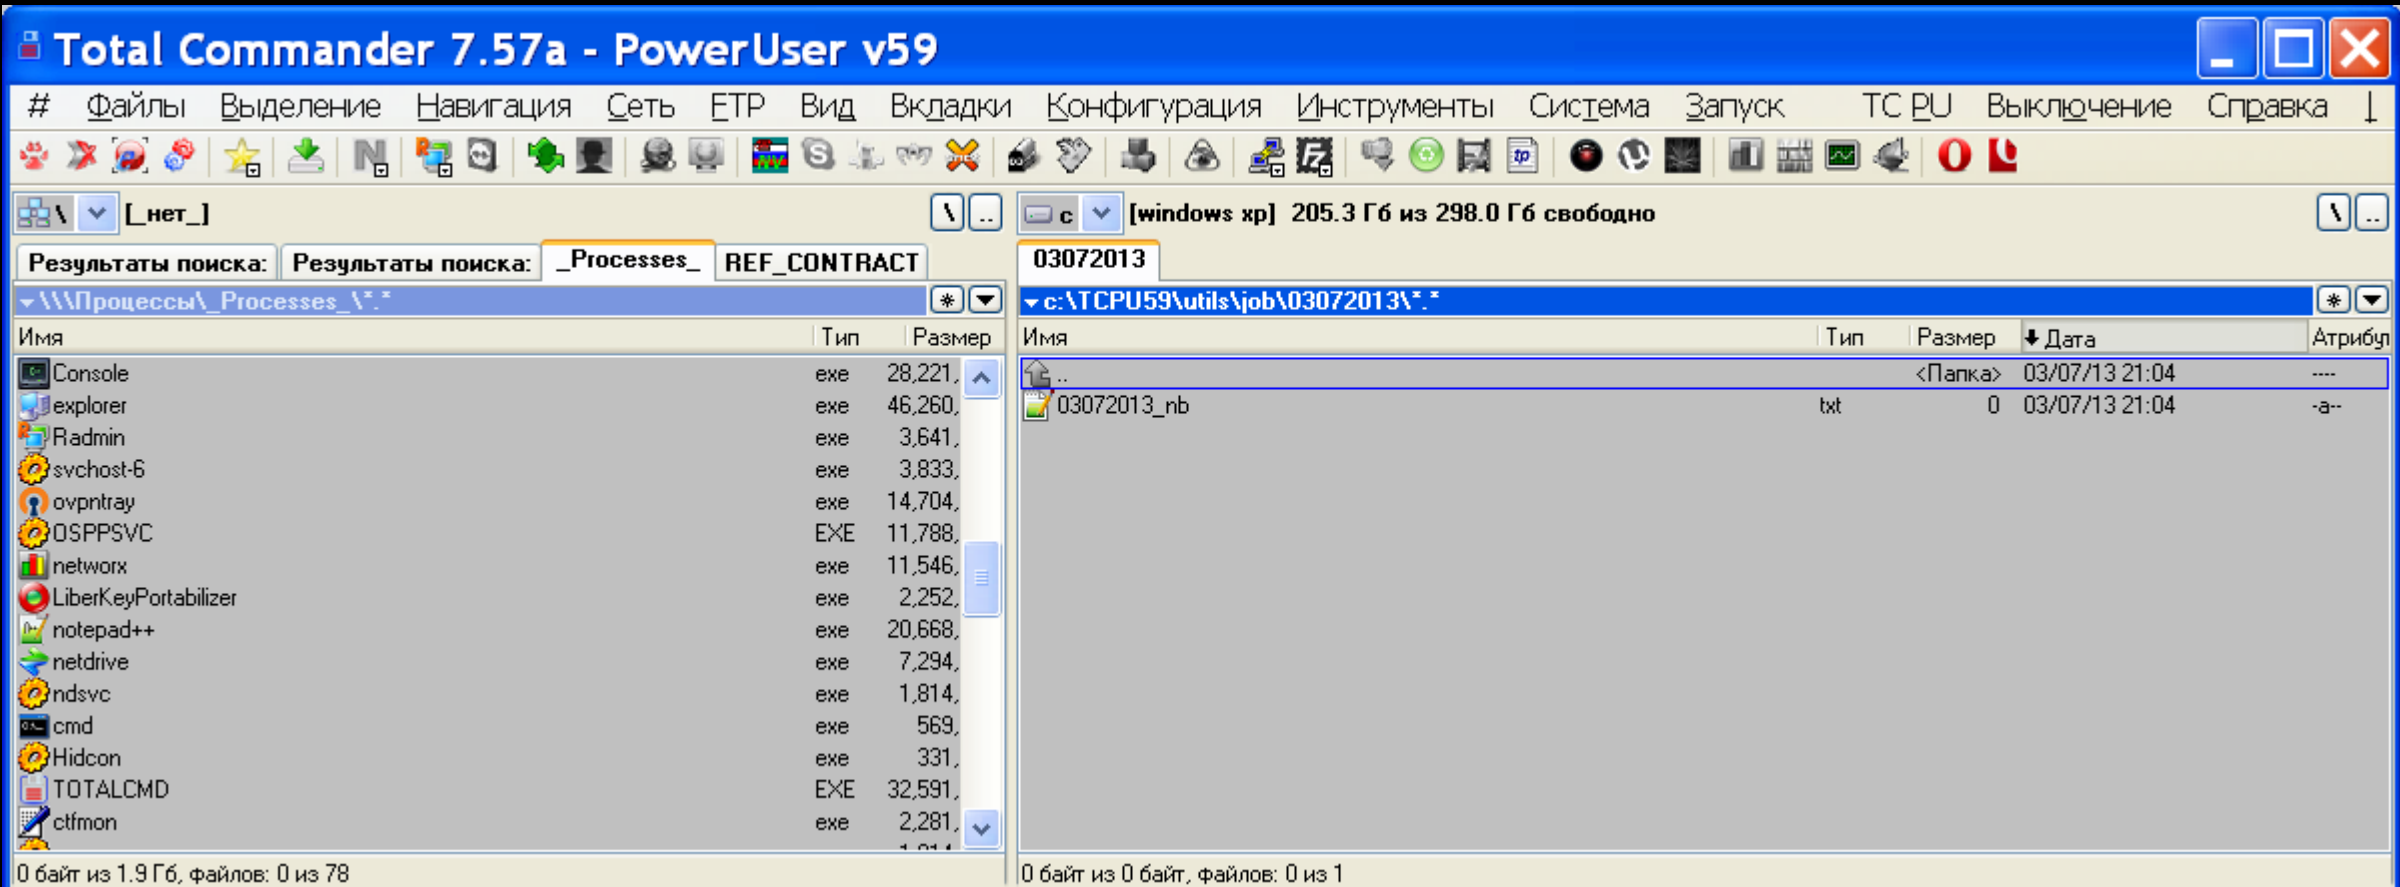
Total Commander 7.57a - PowerUser v59

# Файлы Выделение Навигация Сеть FTP Вид Вкладки Конфигурация Инструменты Система Запуск TC PU Выключение Справка

[_нет_]

c [windows xp] 205.3 Гб из 298.0 Гб свободно

Результаты поиска: Результаты поиска: _Processes_ REF_CONTRACT

03072013

\\\Процессы\_Processes_\*.*

c:\TCPU59\utils\job\03072013\*.*

| Имя | Тип | Размер |
|---|---|---|
| Console | exe | 28,221, |
| explorer | exe | 46,260, |
| Radmin | exe | 3,641, |
| svchost-6 | exe | 3,833, |
| ovpntray | exe | 14,704, |
| OSPPSVC | EXE | 11,788, |
| networx | exe | 11,546, |
| LiberKeyPortabilizer | exe | 2,252, |
| notepad++ | exe | 20,668, |
| netdrive | exe | 7,294, |
| ndsvc | exe | 1,814, |
| cmd | exe | 569, |
| Hidcon | exe | 331, |
| TOTALCMD | EXE | 32,591, |
| ctfmon | exe | 2,281, |

| Имя | Тип | Размер | Дата | Атрибу |
|---|---|---|---|---|
| .. | | <Папка> | 03/07/13 21:04 | ---- |
| 03072013_nb | txt | 0 | 03/07/13 21:04 | -a-- |

0 байт из 1.9 Гб, файлов: 0 из 78

0 байт из 0 байт, файлов: 0 из 1